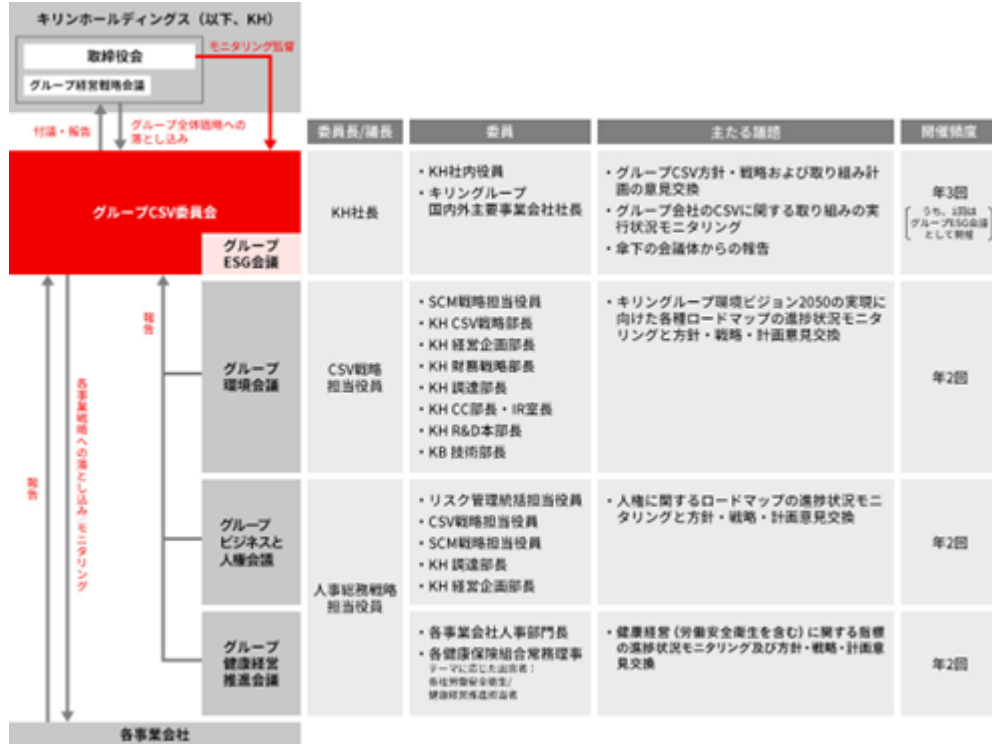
キリンホールディングス（以下、KH）

取締役会

グループ経営戦略会議

モニタリング監督

付議・報告

グループ全体戦略への落とし込み

グループCSV委員会

グループESG会議

報告

各事業戦略への落とし込み／モニタリング

報告

グループ環境会議

グループビジネスと人権会議

グループ健康経営推進会議

各事業会社

| 委員長/議長 | 委員 | 主たる議題 | 開催頻度 |
|---|---|---|---|
| KH社長 | ・KH社内役員<br>・キリングループ国内外主要事業会社社長 | ・グループCSV方針・戦略および取り組み計画の意見交換<br>・グループ会社のCSVに関する取り組みの実行状況モニタリング<br>・傘下の会議体からの報告 | 年3回<br>うち、1回はグループESG会議として開催 |
| CSV戦略担当役員 | ・SCM戦略担当役員<br>・KH CSV戦略部長<br>・KH 経営企画部長<br>・KH 財務戦略部長<br>・KH 調達部長<br>・KH CC部長・IR室長<br>・KH R&D本部長<br>・KB 技術部長 | ・キリングループ環境ビジョン2050の実現に向けた各種ロードマップの進捗状況モニタリングと方針・戦略・計画意見交換 | 年2回 |
| 人事総務戦略担当役員 | ・リスク管理統括担当役員<br>・CSV戦略担当役員<br>・SCM戦略担当役員<br>・KH 調達部長<br>・KH 経営企画部長 | ・人権に関するロードマップの進捗状況モニタリングと方針・戦略・計画意見交換 | 年2回 |
| | ・各事業会社人事部門長<br>・各健康保険組合常務理事<br>テーマに応じた出席者：各社労働安全衛生／健康経営推進担当者 | ・健康経営（労働安全衛生を含む）に関する指標の進捗状況モニタリング及び方針・戦略・計画意見交換 | 年2回 |